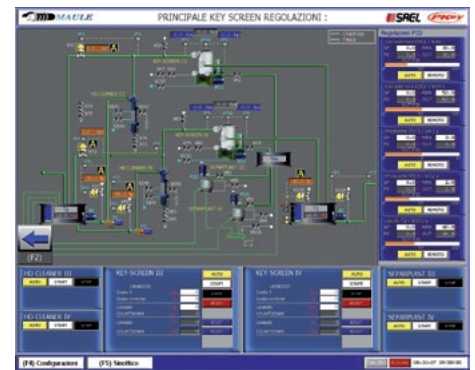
MAULE
PRINCIPALE KEY SCREEN REGOLAZIONI :
SAEL
Regolazioni PID
AUTO REMOTO
AUTO REMOTO
AUTO REMOTO
AUTO REMOTO
AUTO REMOTO
KEY SCREEN III
KEY SCREEN IV
HD CLEANER III
HD CLEANER IV
SEPARPLAST III
(F2)
HD CLEANER III
AUTO START STOP
HD CLEANER IV
AUTO START STOP
KEY SCREEN III
AUTO
START
STOP
RESET
RESET
KEY SCREEN IV
AUTO
START
STOP
RESET
RESET
SEPARPLAST III
AUTO START STOP
SEPARPLAST IV
AUTO START STOP
(F4) Configurazioni
(F5) Sinottico